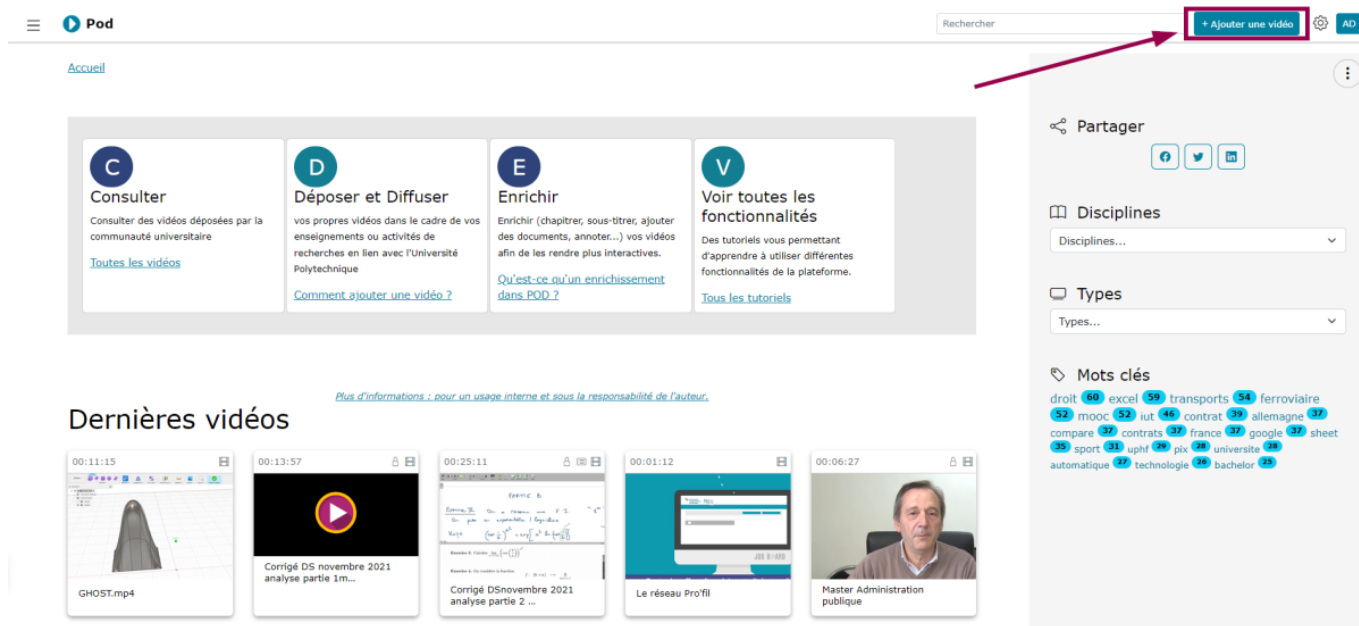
Pod

Rechercher

+ Ajouter une vidéo

AD

Accueil

C
Consulter
Consulter des vidéos déposées par la communauté universitaire
Toutes les vidéos

D
Déposer et Diffuser
vos propres vidéos dans le cadre de vos enseignements ou activités de recherches en lien avec l'Université Polytechnique
Comment ajouter une vidéo ?

E
Enrichir
Enrichir (chapitrer, sous-titrer, ajouter des documents, annoter...) vos vidéos afin de les rendre plus interactives.
Qu'est-ce qu'un enrichissement dans POD ?

V
Voir toutes les fonctionnalités
Des tutoriels vous permettant d'apprendre à utiliser différentes fonctionnalités de la plateforme.
Tous les tutoriels

Plus d'informations : pour un usage interne et sous la responsabilité de l'auteur.

Dernières vidéos

00:11:15
GHOST.mp4

00:13:57
Corrigé DS novembre 2021 analyse partie 1m...

00:25:11
Corrigé DSnovembre 2021 analyse partie 2 ...

00:01:12
Le réseau Pro'fil

00:06:27
Master Administration publique

Partager

Disciplines
Disciplines...

Types
Types...

Mots clés
droit 60 excel 59 transports 54 ferroviaire 52 mooc 52 iut 46 contrat 39 allemagne 37 compare 37 contrats 37 france 37 google 37 sheet 35 sport 31 uphf 29 pix 28 universite 28 automatique 27 technologie 26 bachelor 25